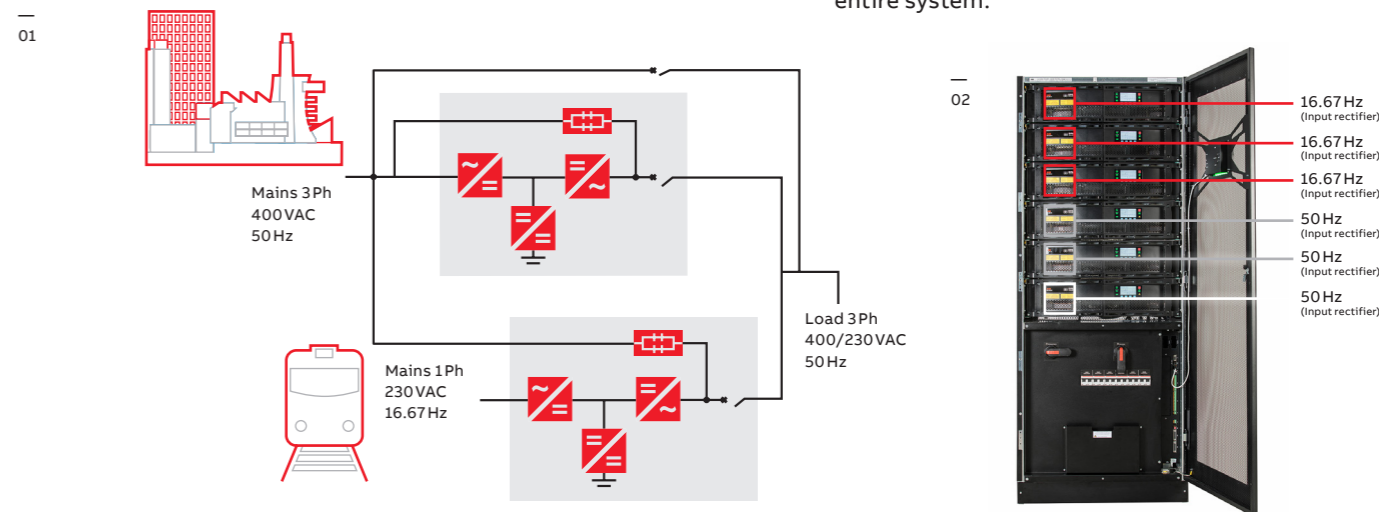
entire system.

—
01

Mains 3 Ph
400 VAC
50 Hz

Mains 1 Ph
230 VAC
16.67 Hz

Load 3 Ph
400/230 VAC
50 Hz

—
02

16.67 Hz
(Input rectifier)
16.67 Hz
(Input rectifier)
16.67 Hz
(Input rectifier)
50 Hz
(Input rectifier)
50 Hz
(Input rectifier)
50 Hz
(Input rectifier)